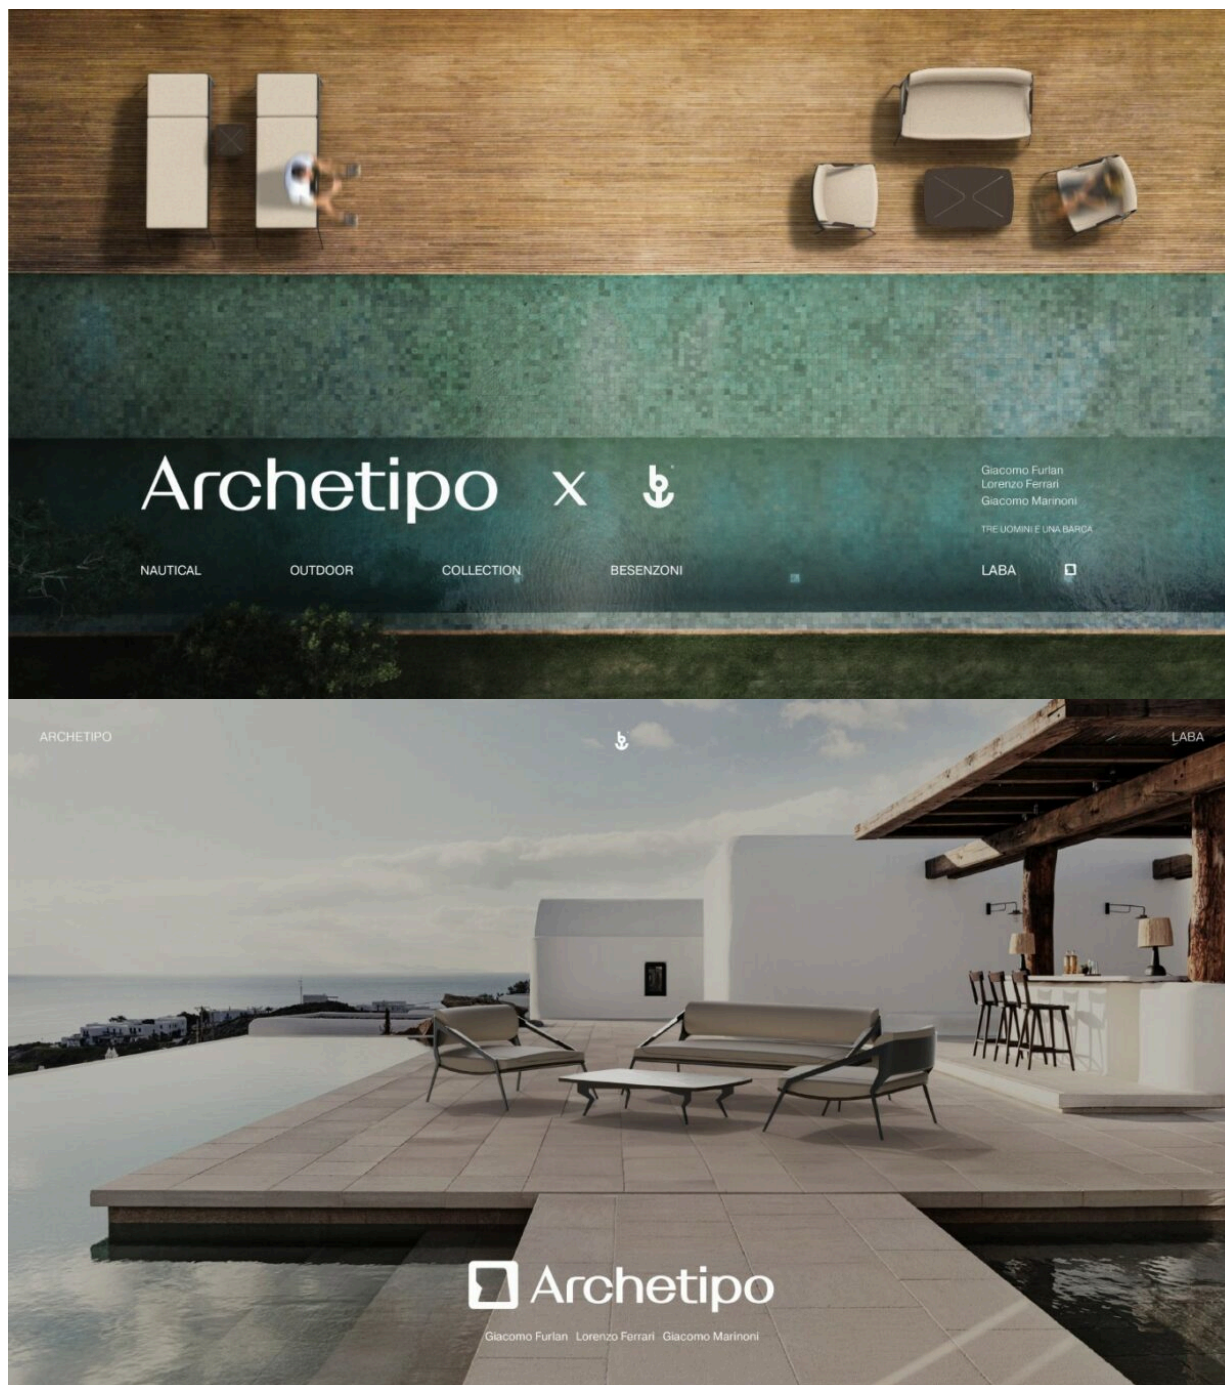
Archetipo X

Giacomo Furlan
Lorenzo Ferrari
Giacomo Marinoni

TRE UOMINI E UNA BARCA

NAUTICAL OUTDOOR COLLECTION BESENZONI LABA

ARCHETIPO LABA

Archetipo

Giacomo Furlan Lorenzo Ferrari Giacomo Marinoni